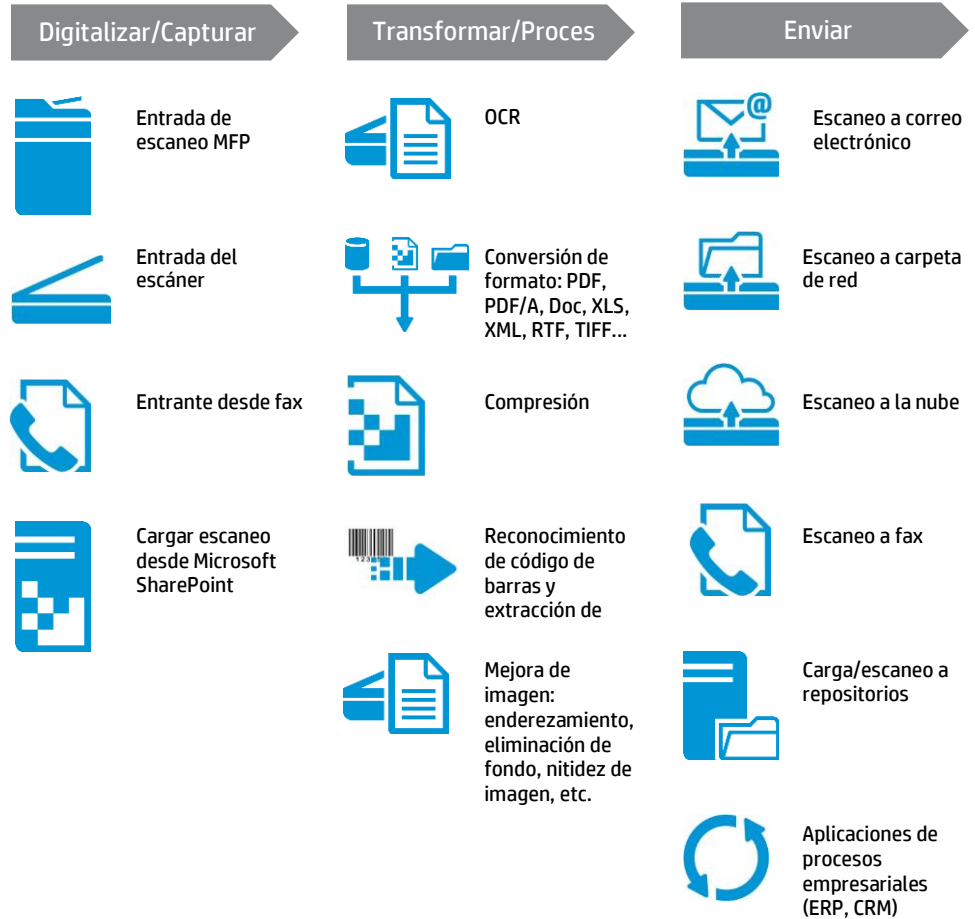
Digitalizar/Capturar

Entrada de escaneo MFP

Entrada del escáner

Entrante desde fax

Cargar escaneo desde Microsoft SharePoint

Transformar/Proces

OCR

Conversión de formato: PDF, PDF/A, Doc, XLS, XML, RTF, TIFF...

Compresión

123

Reconocimiento de código de barras y extracción de

Mejora de imagen: enderezamiento, eliminación de fondo, nitidez de imagen, etc.

Enviar

@

Escaneo a correo electrónico

Escaneo a carpeta de red

Escaneo a la nube

Escaneo a fax

Carga/escaneo a repositorios

Aplicaciones de procesos empresariales (ERP, CRM)